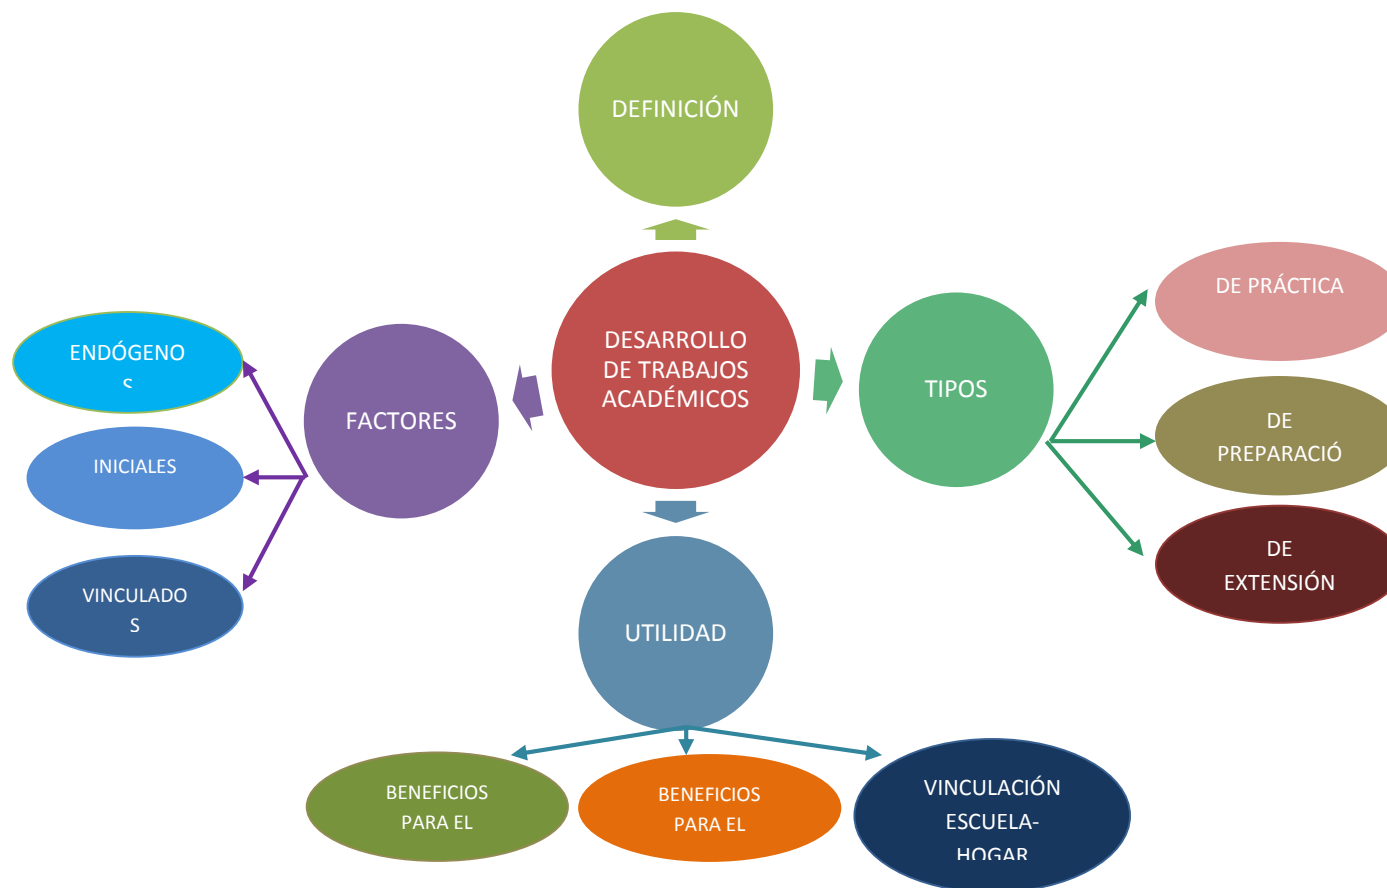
DEFINICIÓN

DESARROLLO DE TRABAJOS ACADÉMICOS

FACTORES

TIPOS

UTILIDAD

ENDÓGENO S

INICIALES

VINCULADO S

DE PRÁCTICA

DE PREPARACIÓ

DE EXTENSIÓN

BENEFICIOS PARA EL

BENEFICIOS PARA EL

VINCULACIÓN ESCUELA- HOGAR